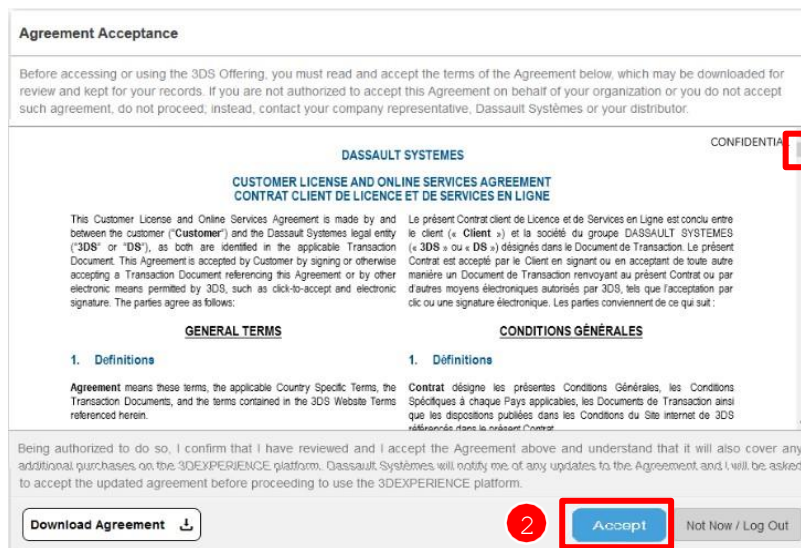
Agreement Acceptance

Before accessing or using the 3DS Offering, you must read and accept the terms of the Agreement below, which may be downloaded for review and kept for your records. If you are not authorized to accept this Agreement on behalf of your organization or you do not accept such agreement, do not proceed; instead, contact your company representative, Dassault Systèmes or your distributor.

CONFIDENTIA

DASSAULT SYSTEMES

CUSTOMER LICENSE AND ONLINE SERVICES AGREEMENT
CONTRAT CLIENT DE LICENCE ET DE SERVICES EN LIGNE

This Customer License and Online Services Agreement is made by and between the customer ("Customer") and the Dassault Systemes legal entity ("3DS" or "DS"), as both are identified in the applicable Transaction Document. This Agreement is accepted by Customer by signing or otherwise accepting a Transaction Document referencing this Agreement or by other electronic means permitted by 3DS, such as click-to-accept and electronic signature. The parties agree as follows:

GENERAL TERMS

1. Definitions

Agreement means these terms, the applicable Country Specific Terms, the Transaction Documents, and the terms contained in the 3DS Website Terms referenced herein.

Le présent Contrat client de Licence et de Services en Ligne est conclu entre le client (« Client ») et la société du groupe DASSAULT SYSTEMES (« 3DS » ou « DS ») désignés dans le Document de Transaction. Le présent Contrat est accepté par le Client en signant ou en acceptant de toute autre manière un Document de Transaction renvoyant au présent Contrat ou par d'autres moyens électroniques autorisés par 3DS, tels que l'acceptation par clic ou une signature électronique. Les parties conviennent de ce qui suit :

CONDITIONS GÉNÉRALES

1. Définitions

Contrat désigne les présentes Conditions Générales, les Conditions Spécifiques à chaque Pays applicables, les Documents de Transaction ainsi que les dispositions publiées dans les Conditions du Site internet de 3DS référencés dans le présent Contrat.

Being authorized to do so, I confirm that I have reviewed and I accept the Agreement above and understand that it will also cover any additional purchases on the 3DEXPERIENCE platform. Dassault Systèmes will notify me of any updates to the Agreement and I will be asked to accept the updated agreement before proceeding to use the 3DEXPERIENCE platform.

Download Agreement

2

Accept

Not Now / Log Out